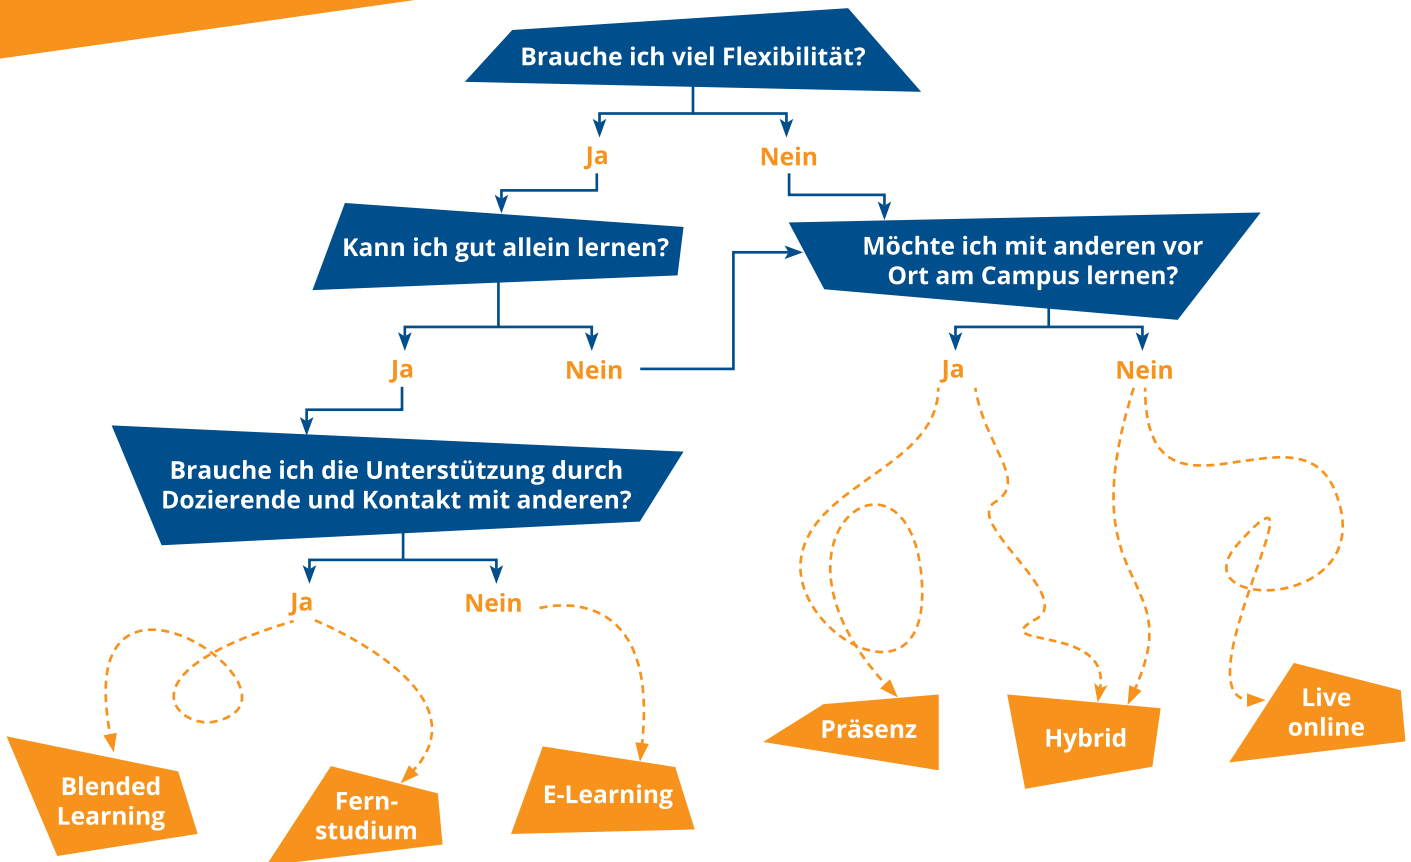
Brauche ich viel Flexibilität?

Ja

Nein

Kann ich gut allein lernen?

Möchte ich mit anderen vor Ort am Campus lernen?

Ja

Nein

Ja

Nein

Brauche ich die Unterstützung durch Dozierende und Kontakt mit anderen?

Ja

Nein

Blended Learning

Fernstudium

E-Learning

Präsenz

Hybrid

Live online